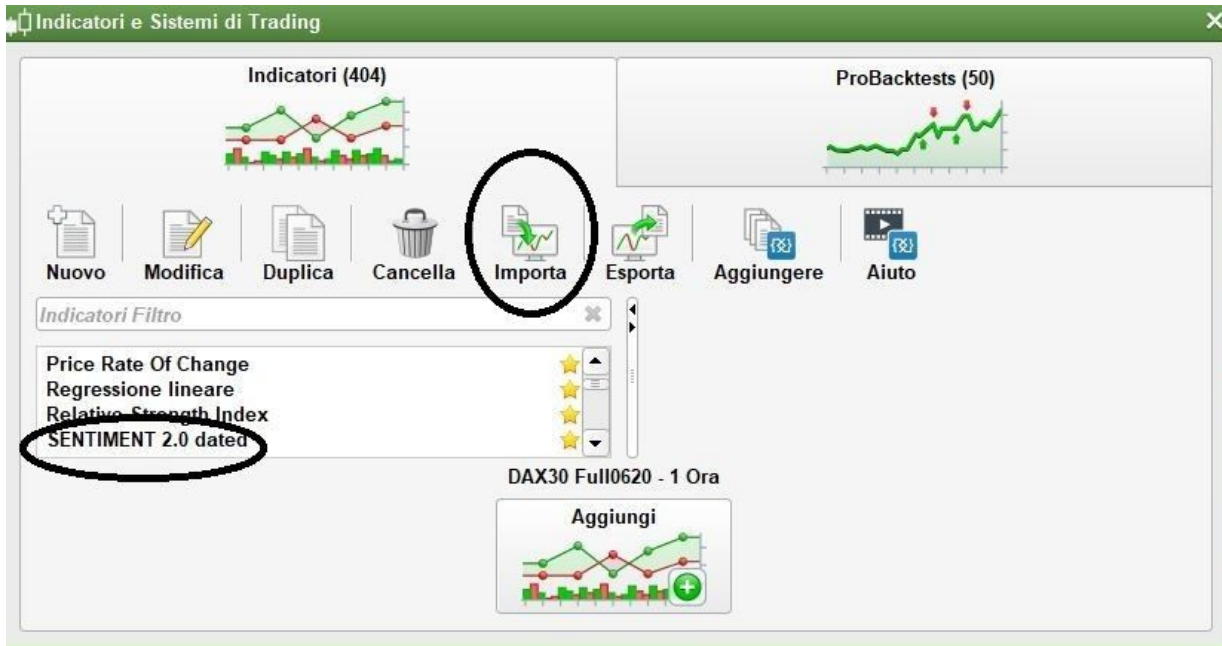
Indicatori e Sistemi di Trading

Indicatori (404)

ProBacktests (50)

Nuovo Modifica Duplica Cancella Importa Esporta Aggiungere Aiuto

Indicatori Filtro

Price Rate Of Change
Regressione lineare
Relative Strength Index
SENTIMENT 2.0 dated

DAX30 Full0620 - 1 Ora

Aggiungi